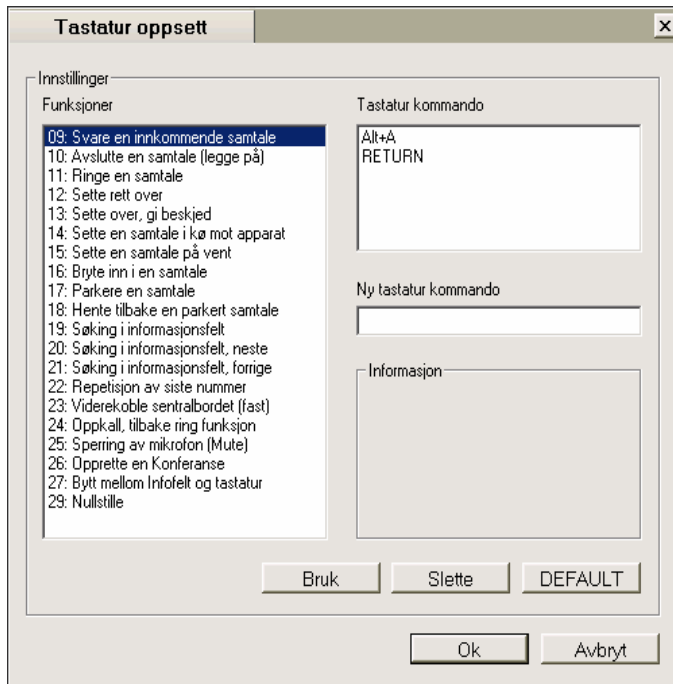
Tastatur oppsett

×

Innstillinger

Funksjoner

09: Svare en innkommende samtale
10: Avslutte en samtale (legge på)
11: Ringe en samtale
12: Sette rett over
13: Sette over, gi beskjed
14: Sette en samtale i kø mot apparat
15: Sette en samtale på vent
16: Bryte inn i en samtale
17: Parkere en samtale
18: Hente tilbake en parkert samtale
19: Søking i informasjonsfelt
20: Søking i informasjonsfelt, neste
21: Søking i informasjonsfelt, forrige
22: Repetisjon av siste nummer
23: Viderekoble sentralbordet (fast)
24: Oppkall, tilbake ring funksjon
25: Sperring av mikrofon (Mute)
26: Opprette en Konferanse
27: Bytt mellom Infofelt og tastatur
29: Nullstille

Tastatur kommando

Alt+A
RETURN

Ny tastatur kommando

Informasjon

Bruk

Slette

DEFAULT

Ok

Avbryt